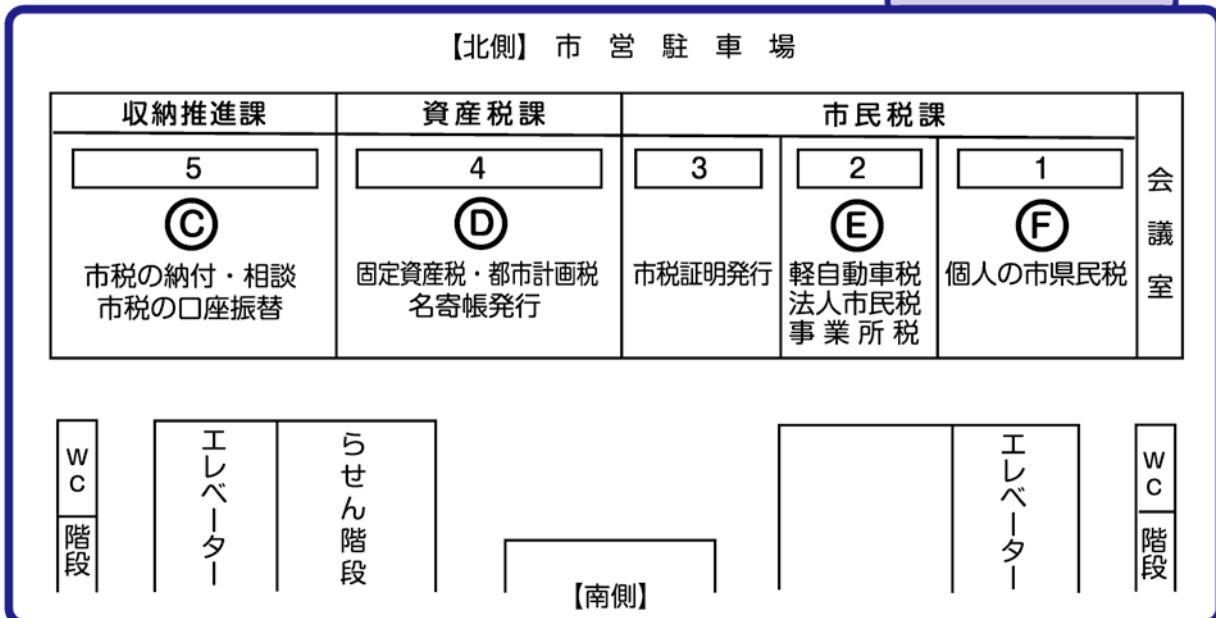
【北側】 市 営 駐 車 場

| 収納推進課 | 資産税課 | 市民税課 | | | 会議室 |
|---|---|---|---|---|---|
| 5 | 4 | 3 | 2 | 1 | |
| Ⓒ 市税の納付・相談 市税の口座振替 | Ⓓ 固定資産税・都市計画税 名寄帳発行 | 市税証明発行 | Ⓔ 軽自動車税 法人市民税 事業所税 | Ⓕ 個人の市県民税 | |

WC
階段

エレベーター

らせん階段

【南側】

エレベーター

WC
階段